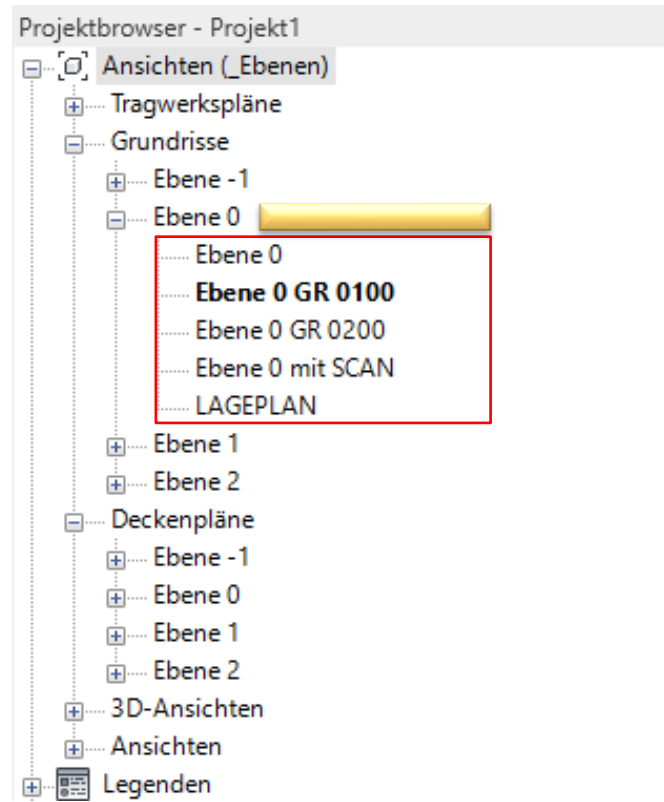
Projektbrowser - Projekt1
Ansichten (_Ebenen)
Tragwerkspläne
Grundrisse
Ebene -1
Ebene 0
Ebene 0
**Ebene 0 GR 0100**
Ebene 0 GR 0200
Ebene 0 mit SCAN
LAGEPLAN
Ebene 1
Ebene 2
Deckenpläne
Ebene -1
Ebene 0
Ebene 1
Ebene 2
3D-Ansichten
Ansichten
Legenden